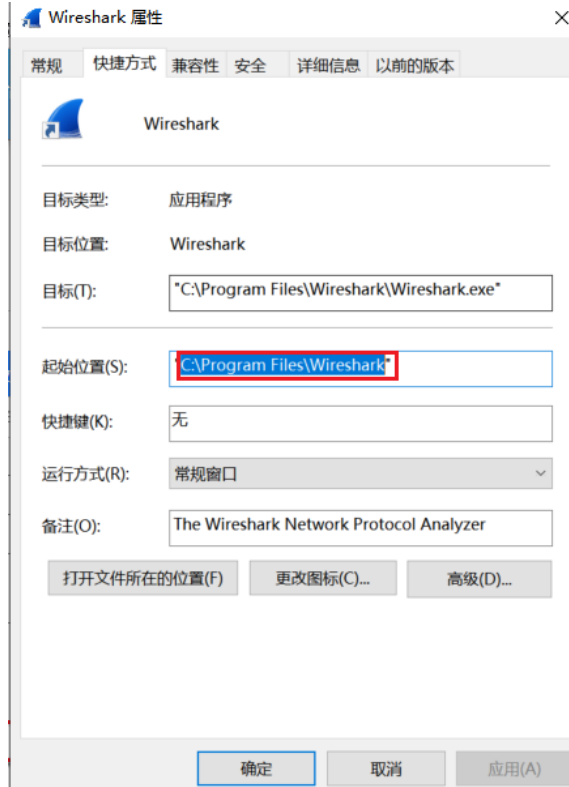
Wireshark 属性

常规 快捷方式 兼容性 安全 详细信息 以前的版本

Wireshark

目标类型: 应用程序

目标位置: Wireshark

目标(T): "C:\Program Files\Wireshark\Wireshark.exe"

起始位置(S): "C:\Program Files\Wireshark"

快捷键(K): 无

运行方式(R): 常规窗口

备注(O): The Wireshark Network Protocol Analyzer

打开文件所在的位置(F) 更改图标(C)... 高级(D)...

确定 取消 应用(A)